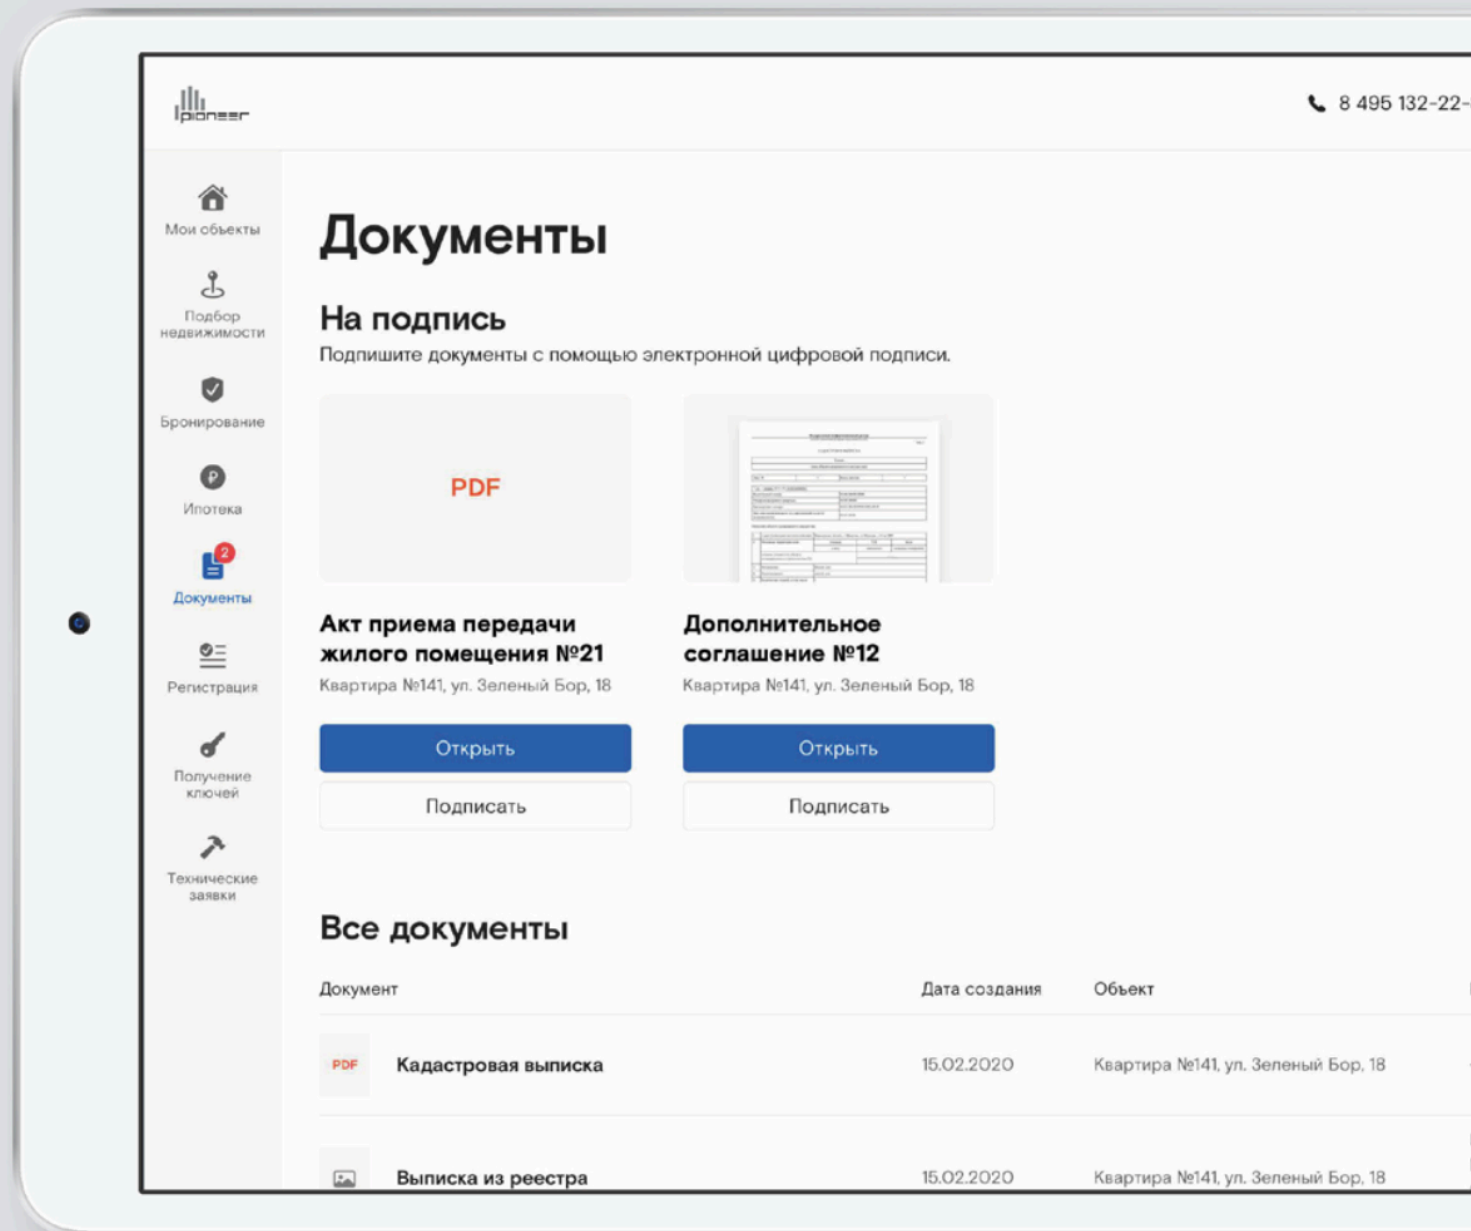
pioneer

8 495 132-22-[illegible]

Мои объекты

Подбор недвижимости

Бронирование

Ипотека

2

Документы

Регистрация

Получение ключей

Технические заявки

Документы

На подпись

Подпишите документы с помощью электронной цифровой подписи.

PDF

Акт приема передачи жилого помещения №21

Квартира №141, ул. Зеленый Бор, 18

Открыть

Подписать

Дополнительное соглашение №12

Квартира №141, ул. Зеленый Бор, 18

Открыть

Подписать

Все документы

| Документ | Дата создания | Объект |
|---|---|---|
| PDF Кадастровая выписка | 15.02.2020 | Квартира №141, ул. Зеленый Бор, 18 |
| Выписка из реестра | 15.02.2020 | Квартира №141, ул. Зеленый Бор, 18 |